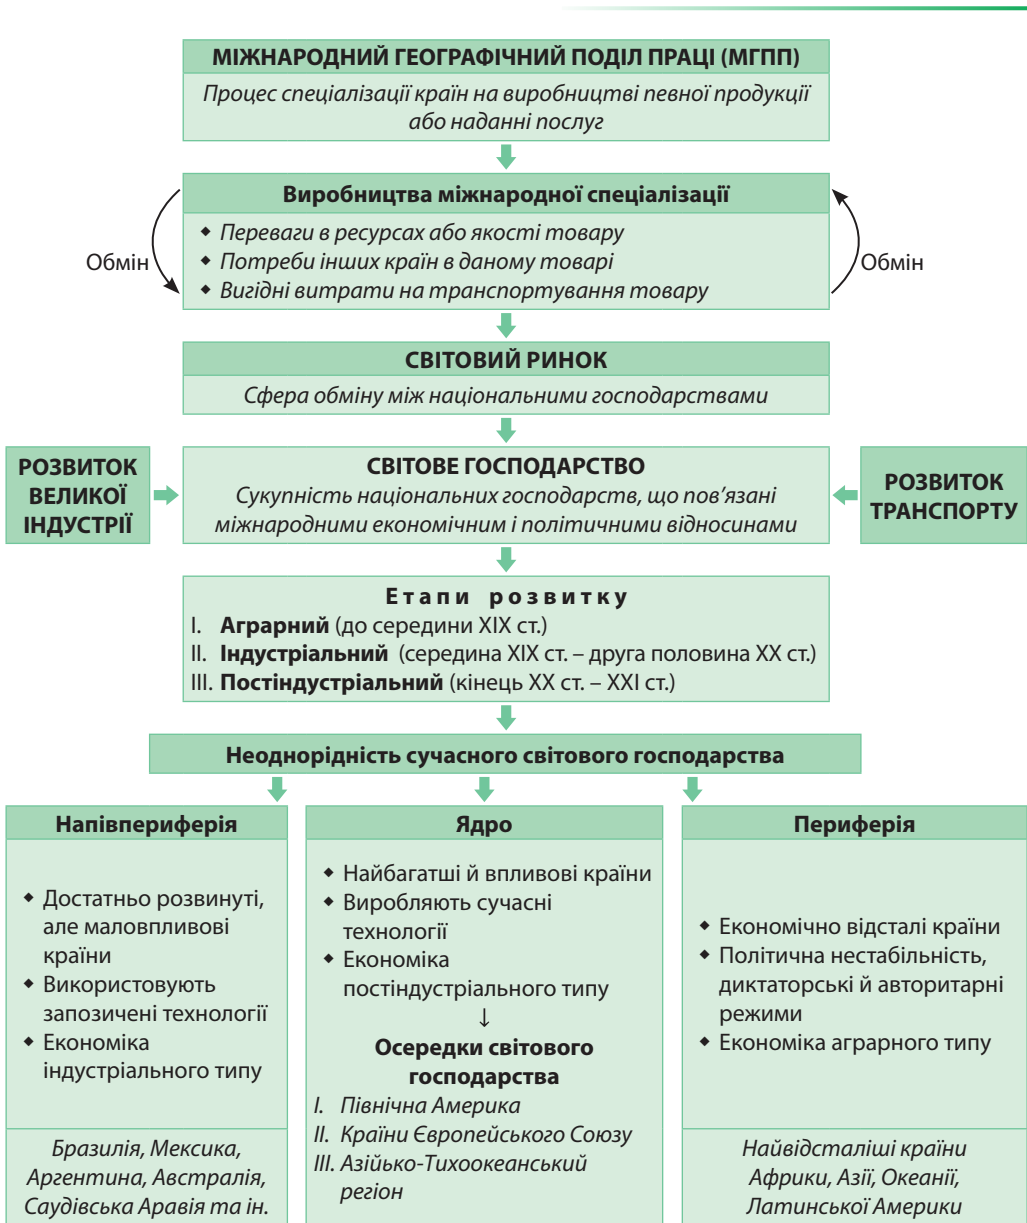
МІЖНАРОДНИЙ ГЕОГРАФІЧНИЙ ПОДІЛ ПРАЦІ (МГПП)

Процес спеціалізації країн на виробництві певної продукції або наданні послуг

Виробництва міжнародної спеціалізації

Обмін

- Переваги в ресурсах або якості товару
- Потреби інших країн в даному товарі
- Вигідні витрати на транспортування товару

Обмін

СВІТОВИЙ РИНОК

Сфера обміну між національними господарствами

РОЗВИТОК ВЕЛИКОЇ ІНДУСТРІЇ

СВІТОВЕ ГОСПОДАРСТВО

Сукупність національних господарств, що пов'язані міжнародними економічним і політичними відносинами

РОЗВИТОК ТРАНСПОРТУ

Етапи розвитку

I. **Аграрний** (до середини XIX ст.)
II. **Індустріальний** (середина XIX ст. – друга половина XX ст.)
III. **Постіндустріальний** (кінець XX ст. – XXI ст.)

Неоднорідність сучасного світового господарства

Напівпериферія

- Достатньо розвинуті, але маловпливові країни
- Використовують запозичені технології
- Економіка індустріального типу

Бразилія, Мексика, Аргентина, Австралія, Саудівська Аравія та ін.

Ядро

- Найбагатші й впливові країни
- Виробляють сучасні технології
- Економіка постіндустріального типу

↓

Осередки світового господарства

I. Північна Америка
II. Країни Європейського Союзу
III. Азійсько-Тихоокеанський регіон

Периферія

- Економічно відсталі країни
- Політична нестабільність, диктаторські й авторитарні режими
- Економіка аграрного типу

Найвідсталіші країни Африки, Азії, Океанії, Латинської Америки